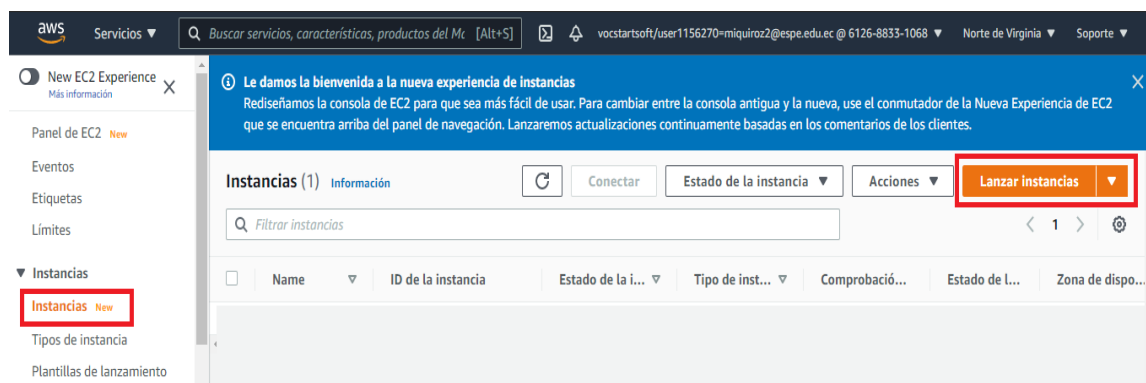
aws Servicios ▼ Buscar servicios, características, productos del Mc [Alt+S] vocstartsoft/user1156270=miquiroz2@espe.edu.ec @ 6126-8833-1068 ▼ Norte de Virginia ▼ Soporte ▼

New EC2 Experience
Más información

Panel de EC2 New
Eventos
Etiquetas
Límites
▼ Instancias
Instancias New
Tipos de instancia
Plantillas de lanzamiento

Le damos la bienvenida a la nueva experiencia de instancias
Rediseñamos la consola de EC2 para que sea más fácil de usar. Para cambiar entre la consola antigua y la nueva, use el conmutador de la Nueva Experiencia de EC2 que se encuentra arriba del panel de navegación. Lanzaremos actualizaciones continuamente basadas en los comentarios de los clientes.

Instancias (1) Información
Conectar
Estado de la instancia ▼
Acciones ▼
Lanzar instancias ▼
Filtrar instancias
1

| Name | ID de la instancia | Estado de la i... | Tipo de inst... | Comprobació... | Estado de l... | Zona de dispo... |
|---|---|---|---|---|---|---|